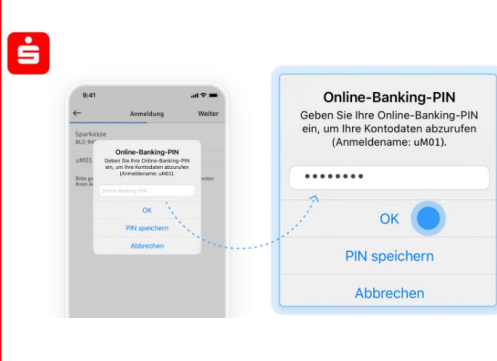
9:41

Anmeldung

Weiter

Sparkasse

BLZ: 94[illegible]

uM01

Bitte ge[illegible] Ihren A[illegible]

Online-Banking-PIN

Geben Sie Ihre Online-Banking-PIN ein, um Ihre Kontodaten abzurufen (Anmeldename: uM01).

Online-Banking-PIN

OK

PIN speichern

Abbrechen

Online-Banking-PIN

Geben Sie Ihre Online-Banking-PIN ein, um Ihre Kontodaten abzurufen (Anmeldename: uM01).

••••••••

OK

PIN speichern

Abbrechen